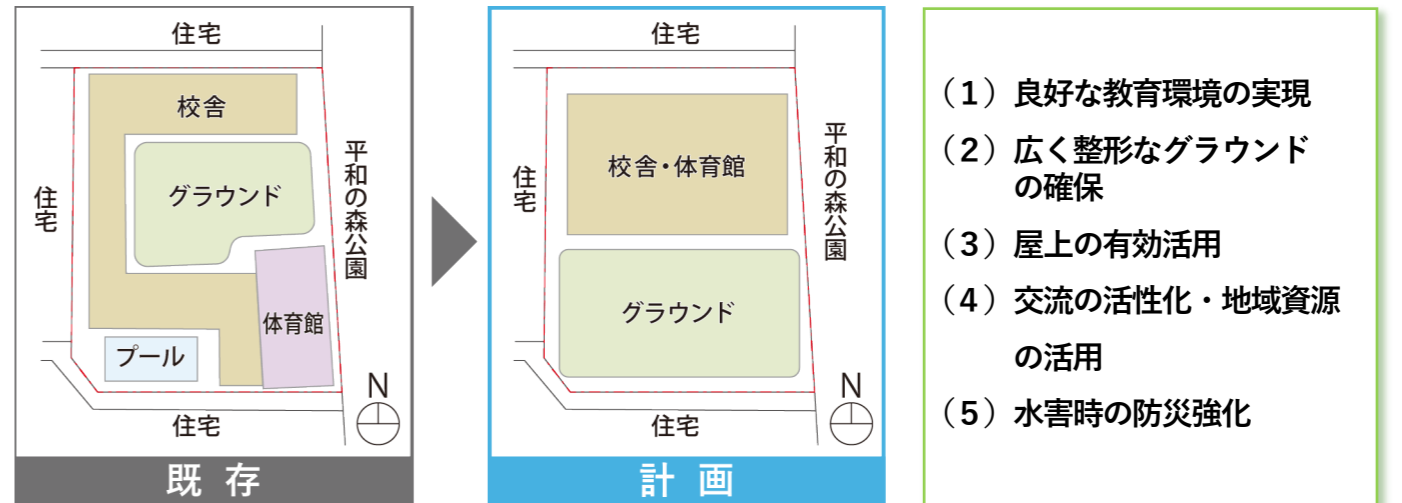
住宅

校舎

住宅

グラウンド

平和の森公園

体育館

プール

N

住宅

既存

住宅

校舎・体育館

住宅

平和の森公園

グラウンド

N

住宅

計画

（1）良好な教育環境の実現

（2）広く整形なグラウンドの確保

（3）屋上の有効活用

（4）交流の活性化・地域資源の活用

（5）水害時の防災強化